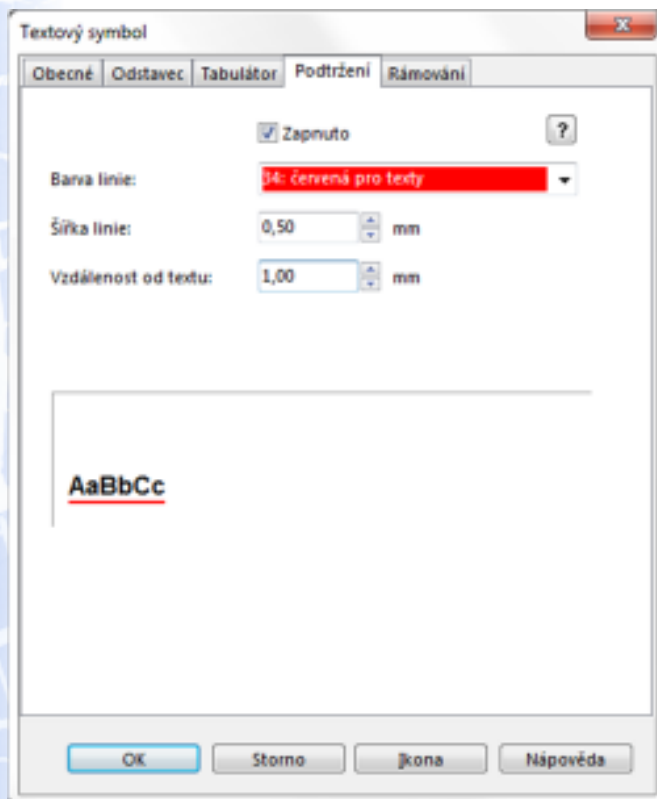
Textový symbol

x

Obecné | Odstavec | Tabulátor | Podtržení | Rámování

Zapnuto

?

Barva linie: 34: červená pro texty

Šířka linie: 0,50 mm

Vzdálenost od textu: 1,00 mm

AaBbCc

OK | Storno | Ikona | Nápověda